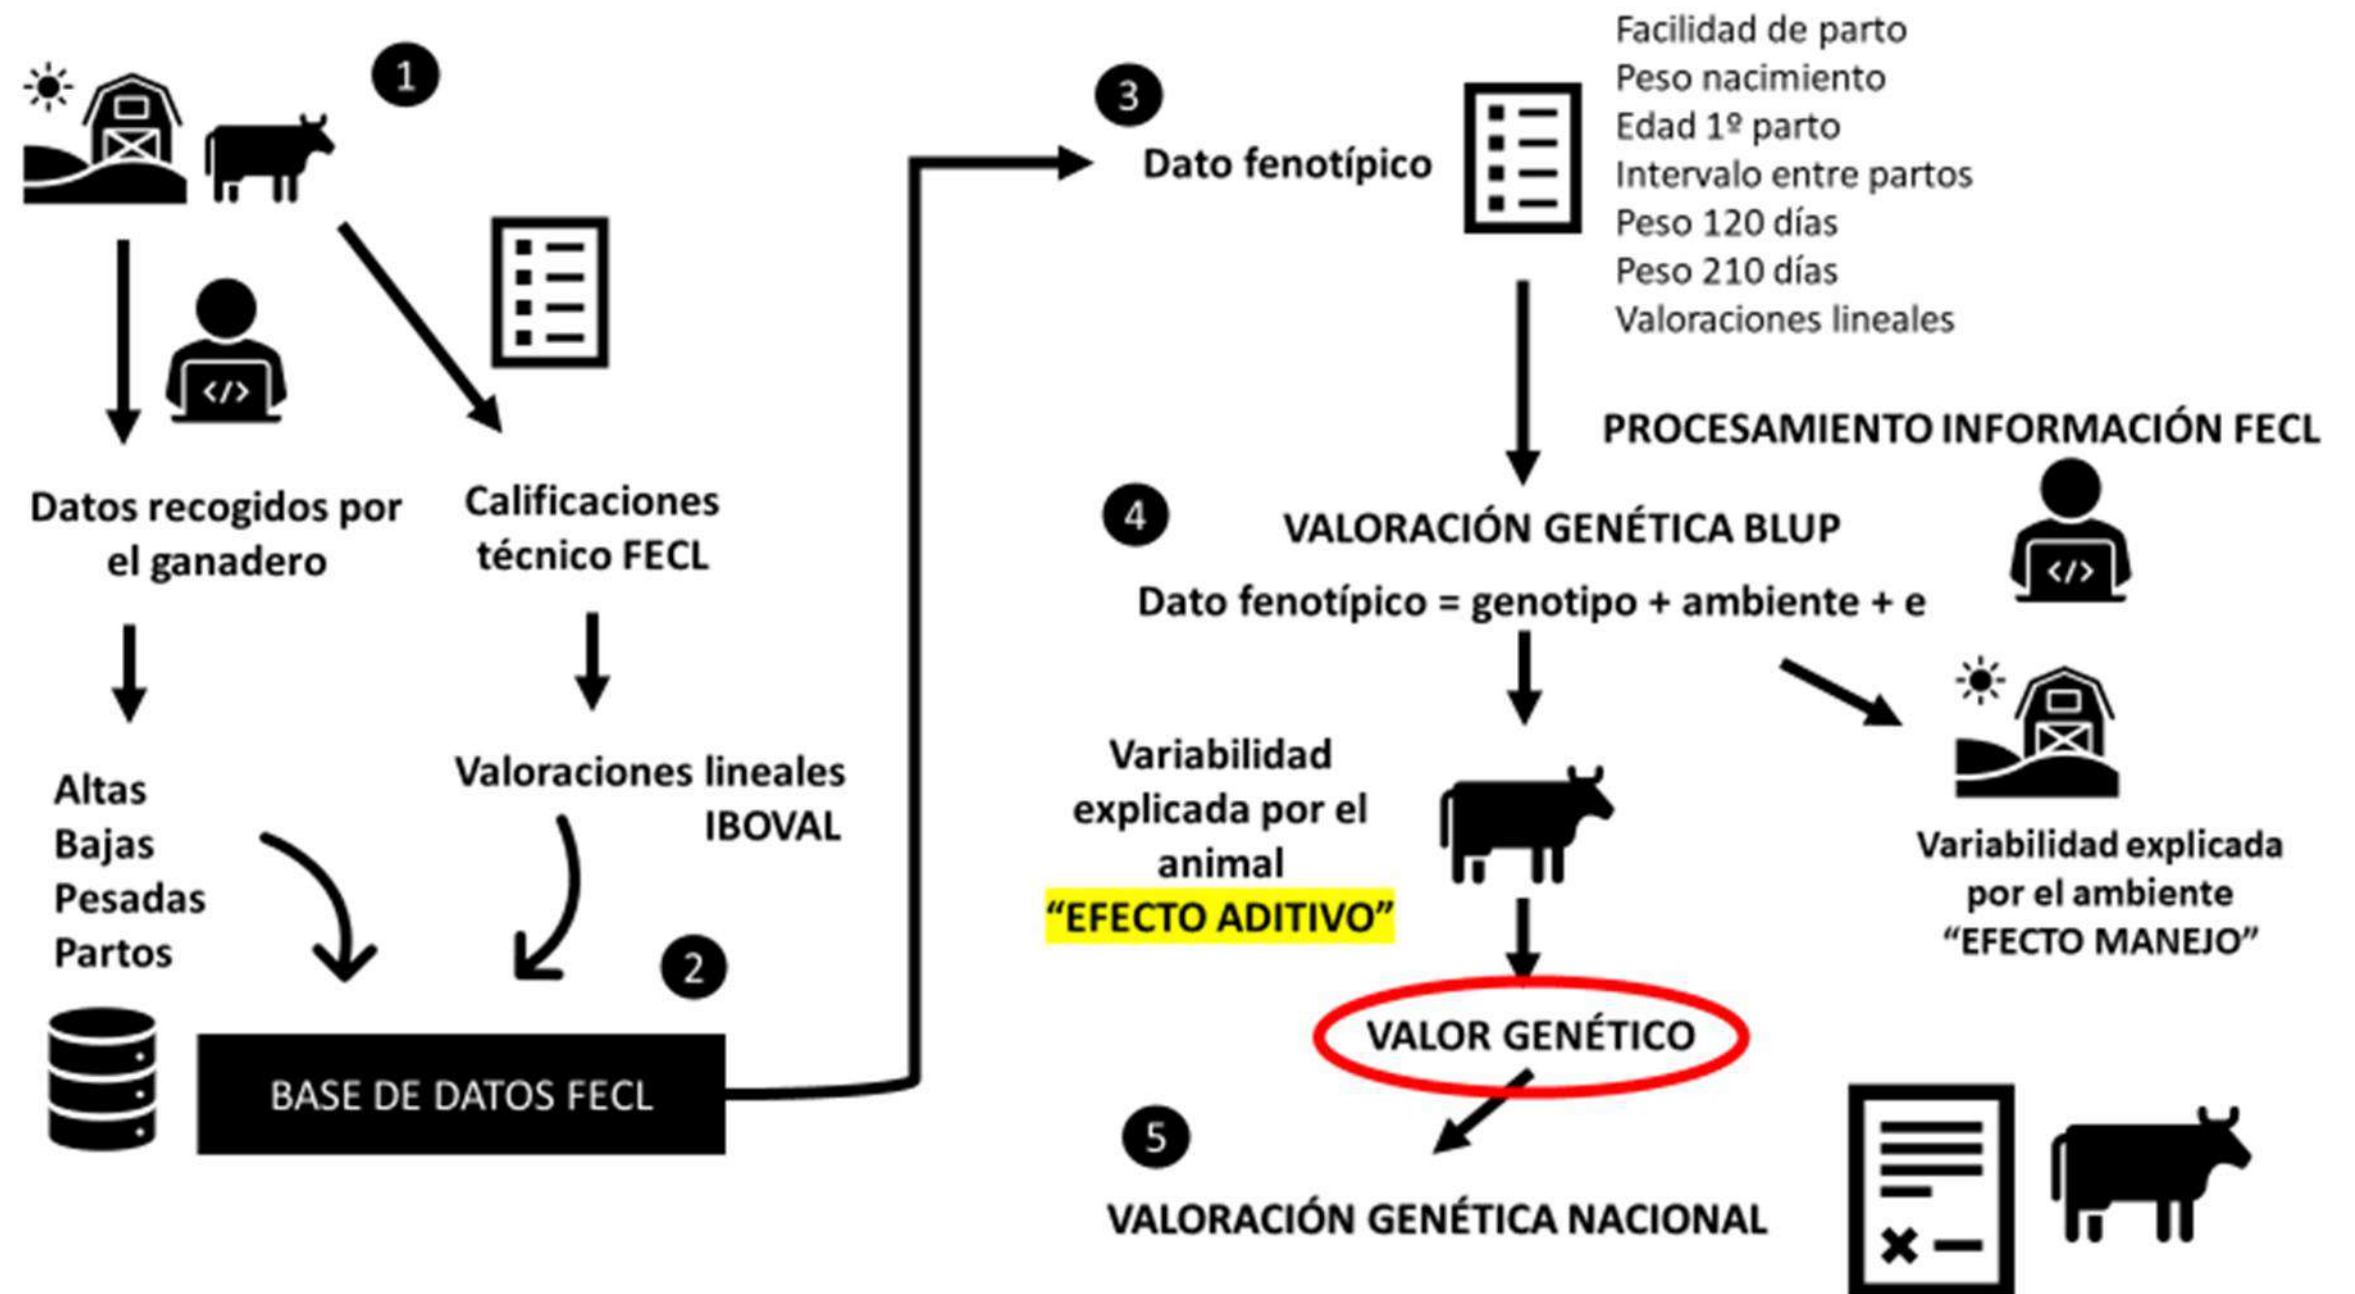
1

Datos recogidos por el ganadero

Altas
Bajas
Pesadas
Partos

Calificaciones técnico FECL

Valoraciones lineales IBOVAL

2

BASE DE DATOS FECL

3

Dato fenotípico

Facilidad de parto
Peso nacimiento
Edad 1º parto
Intervalo entre partos
Peso 120 días
Peso 210 días
Valoraciones lineales

PROCESAMIENTO INFORMACIÓN FECL

4

VALORACIÓN GENÉTICA BLUP

Dato fenotípico = genotipo + ambiente + e

Variabilidad explicada por el animal
"EFECTO ADITIVO"

Variabilidad explicada por el ambiente
"EFECTO MANEJO"

VALOR GENÉTICO

5

VALORACIÓN GENÉTICA NACIONAL